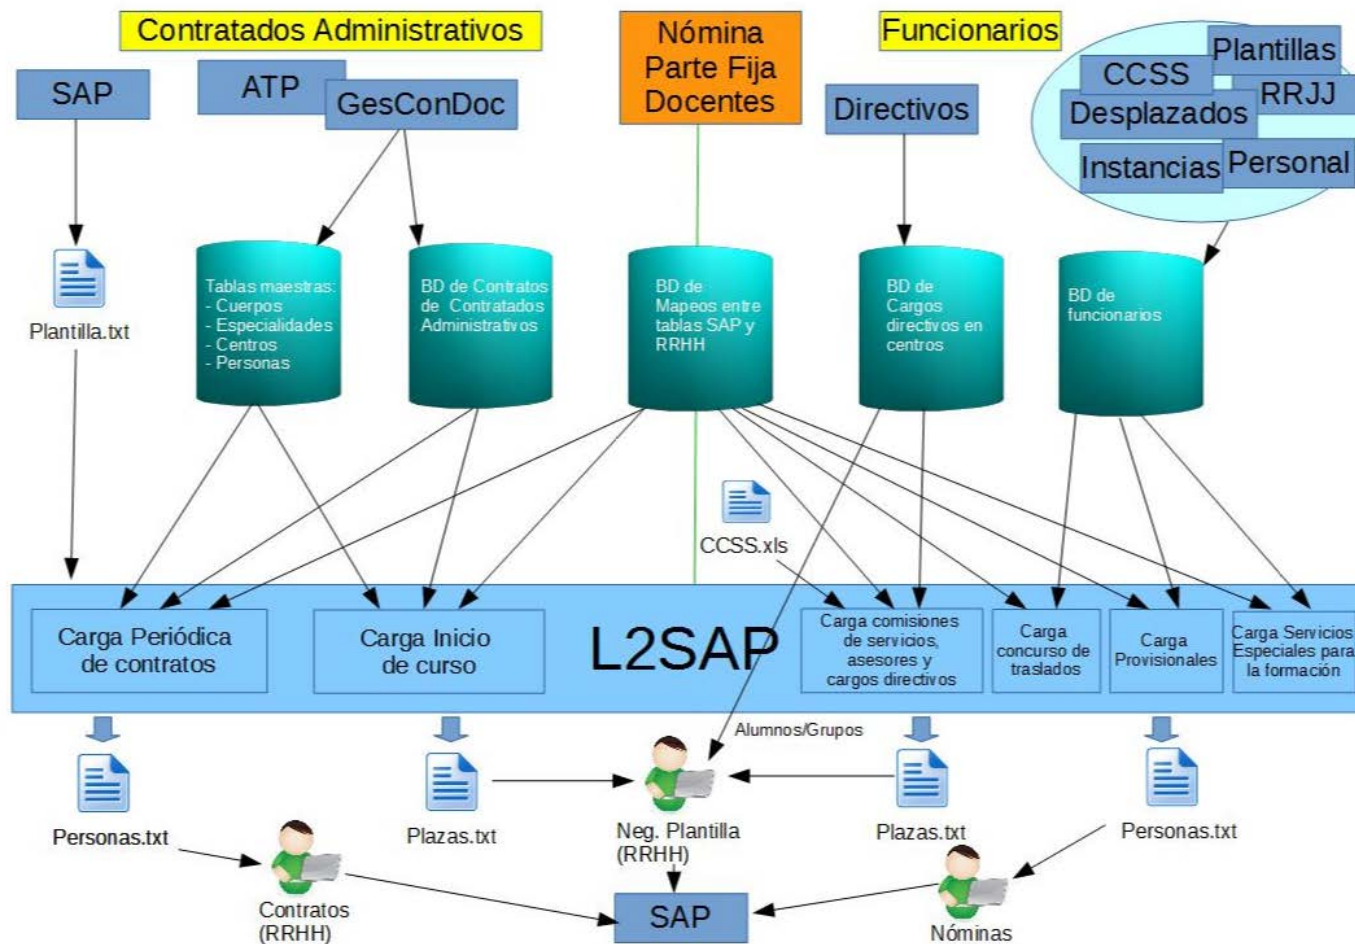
Contratados Administrativos

Nómina Parte Fija Docentes

Funcionarios

SAP

ATP

GesConDoc

Directivos

CCSS

Plantillas

RRJJ

Desplazados

Instancias

Personal

Plantilla.txt

Tablas maestras:
- Cuerpos
- Especialidades
- Centros
- Personas

BD de Contratos de Contratados Administrativos

BD de Mapeos entre tablas SAP y RRHH

BD de Cargos directivos en centros

BD de funcionarios

CCSS.xls

Carga Periódica de contratos

Carga Inicio de curso

L2SAP

Carga comisiones de servicios, asesores y cargos directivos

Carga concurso de traslados

Carga Provisionales

Carga Servicios Especiales para la formación

Alumnos/Grupos

Personas.txt

Plazas.txt

Neg. Plantilla (RRHH)

Plazas.txt

Personas.txt

Contratos (RRHH)

SAP

Nóminas